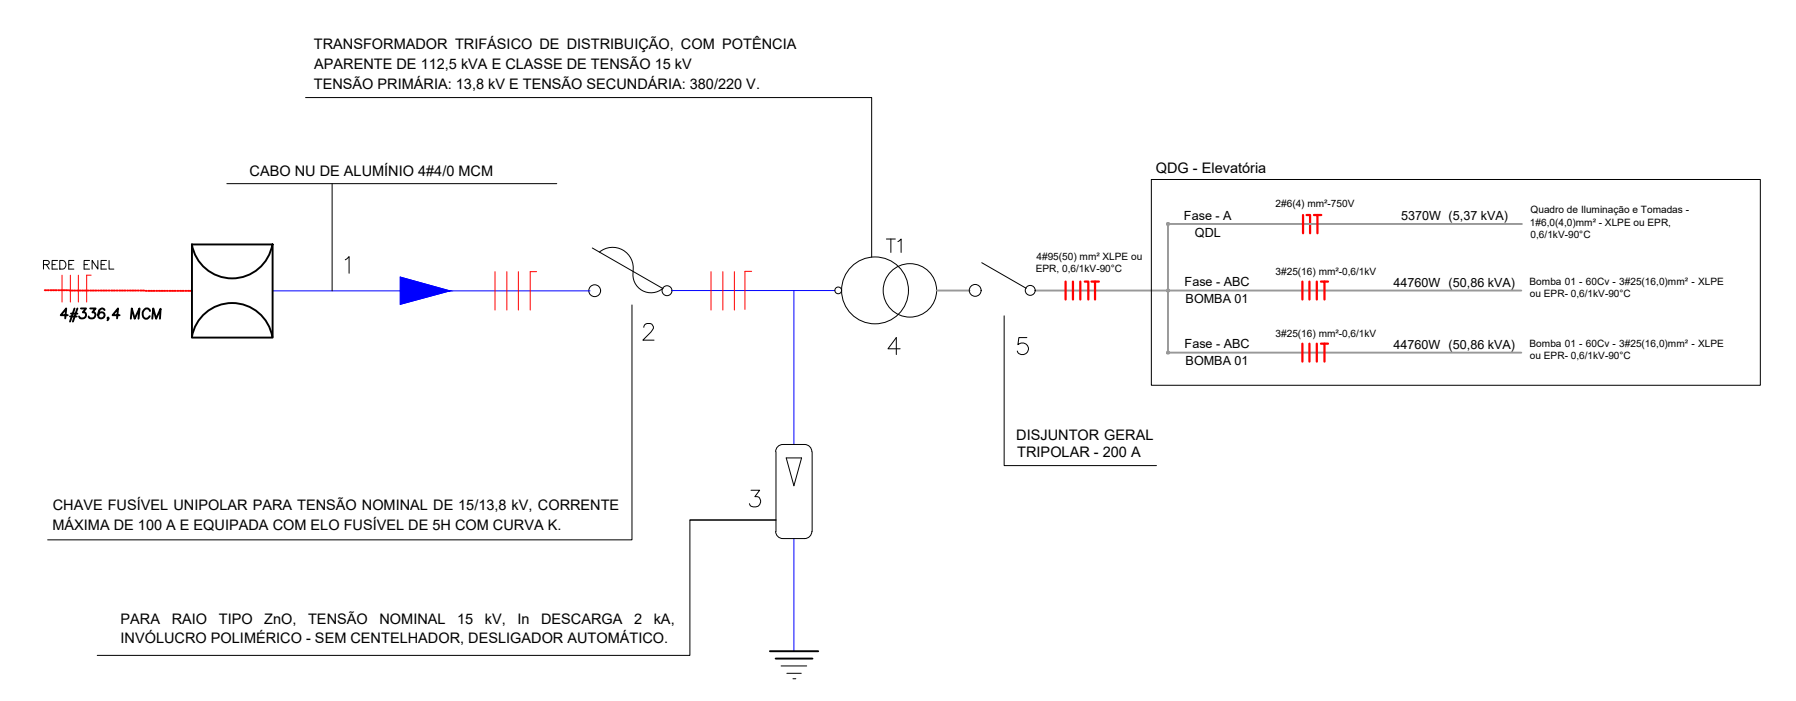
TRANSFORMADOR TRIFÁSICO DE DISTRIBUIÇÃO, COM POTÊNCIA APARENTE DE 112,5 kVA E CLASSE DE TENSÃO 15 kV TENSÃO PRIMÁRIA: 13,8 kV E TENSÃO SECUNDÁRIA: 380/220 V.

CABO NU DE ALUMÍNIO 4#4/0 MCM

QDG - Elevatória

REDE ENEL

4#336,4 MCM

1

T1

2

4

5

3

4#95(50) mm² XLPE ou EPR, 0,6/1kV-90°C

Fase - A
QDL

2#6(4) mm²-750V

5370W (5,37 kVA)

Quadro de Iluminação e Tomadas - 1#6,0(4,0)mm² - XLPE ou EPR, 0,6/1kV-90°C

Fase - ABC
BOMBA 01

3#25(16) mm²-0,6/1kV

44760W (50,86 kVA)

Bomba 01 - 60Cv - 3#25(16,0)mm² - XLPE ou EPR- 0,6/1kV-90°C

Fase - ABC
BOMBA 01

3#25(16) mm²-0,6/1kV

44760W (50,86 kVA)

Bomba 01 - 60Cv - 3#25(16,0)mm² - XLPE ou EPR- 0,6/1kV-90°C

DISJUNTOR GERAL TRIPOLAR - 200 A

CHAVE FUSÍVEL UNIPOLAR PARA TENSÃO NOMINAL DE 15/13,8 kV, CORRENTE MÁXIMA DE 100 A E EQUIPADA COM ELO FUSÍVEL DE 5H COM CURVA K.

PARA RAIO TIPO ZnO, TENSÃO NOMINAL 15 kV, In DESCARGA 2 kA, INVÓLUCRO POLIMÉRICO - SEM CENTELHADOR, DESLIGADOR AUTOMÁTICO.